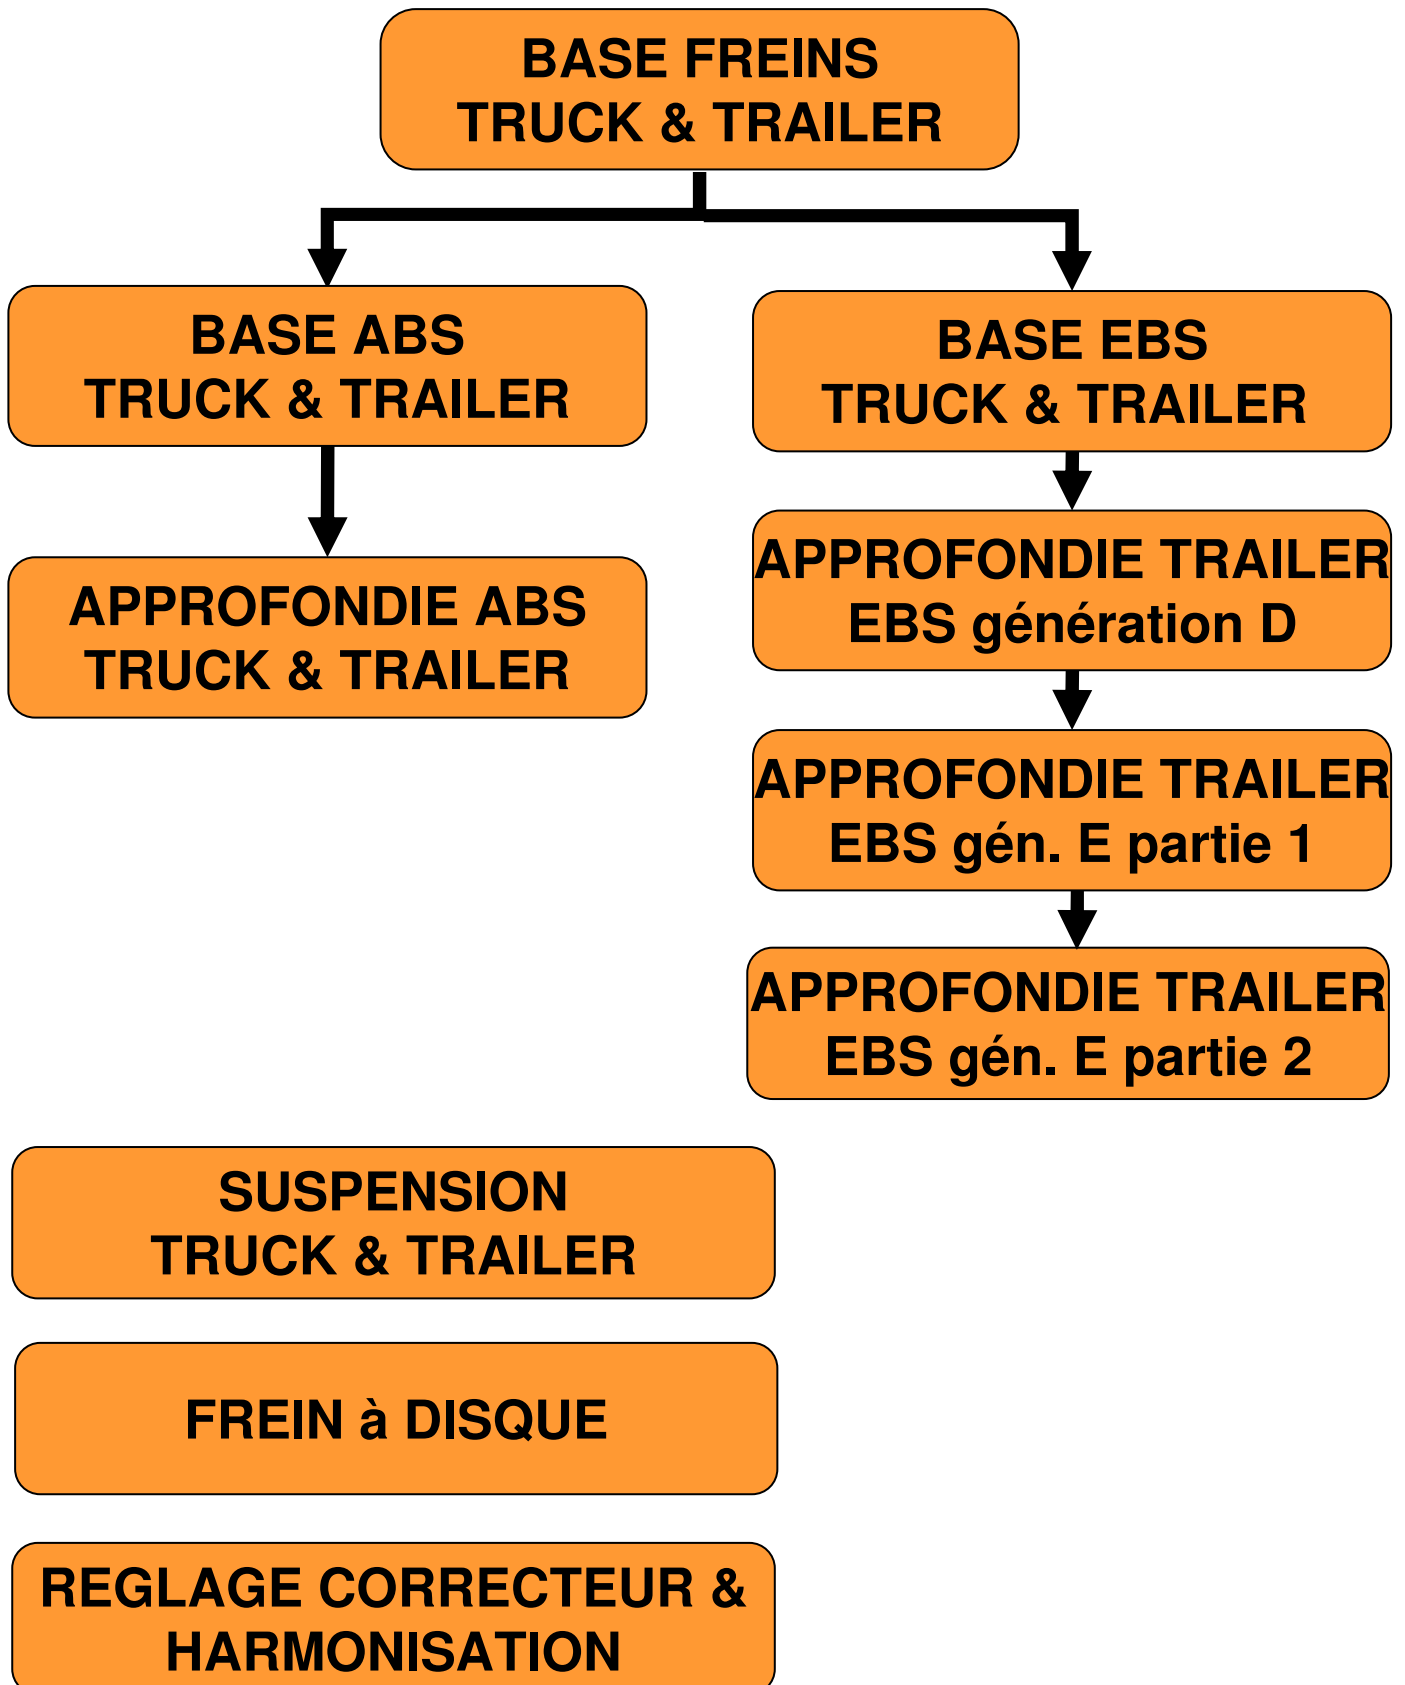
BASE FREINS
TRUCK & TRAILER

BASE ABS
TRUCK & TRAILER

APPROFONDIE ABS
TRUCK & TRAILER

BASE EBS
TRUCK & TRAILER

APPROFONDIE TRAILER
EBS génération D

APPROFONDIE TRAILER
EBS gén. E partie 1

APPROFONDIE TRAILER
EBS gén. E partie 2

SUSPENSION
TRUCK & TRAILER

FREIN à DISQUE

REGLAGE CORRECTEUR &
HARMONISATION